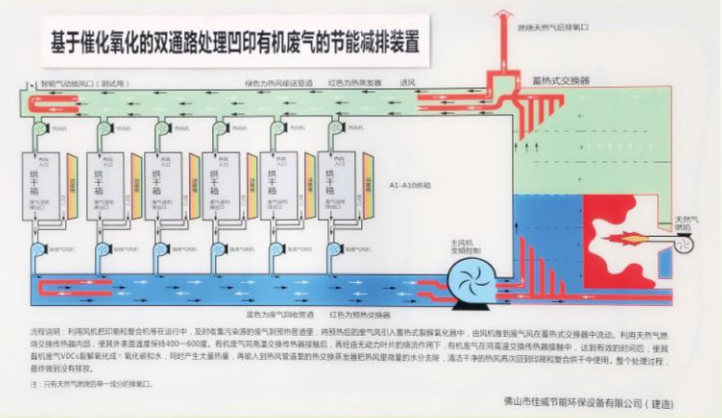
基于催化氧化的双通路处理凹印有机废气的节能减排装置

燃烧天然气后排气口

智能气动阀风口（测试用）

绿色为热风输送管道

红色为热能发散

进风

蓄热式交换器

烘干箱

A1-A10烘箱

天然气燃烧

主风机变频控制

蓝色为废气回收管道

红色为预热交换器

流程说明：利用风机把印刷和复合机等在运行中，及时收集污染源的废气到预热管道里，将预热后的废气风引入蓄热式裂解氧化器中，由风机推到废气风在蓄热式交换器中流动。利用天然气燃烧交换热炼器内部，使其外表面温度保持400～600度。有机废气流高温交换传热器接触后，再经由无动力叶片的烟道作用下，有机废气在用高温交换热器接触中，达到有效的的问题；使其裂化废气VOCs裂解氧化成：氧化碳和水，同时产生大量热量，再输入到热风管道里的热交换器来发散把热风管微量的水分去除，清洁干净的热风再次回到印刷和复合烘干中使用。整个处理过程，最终做到达有排放。

注：只有天然气燃烧后单一成分的排氧口。

佛山市佳威节能环保设备有限公司（建造）